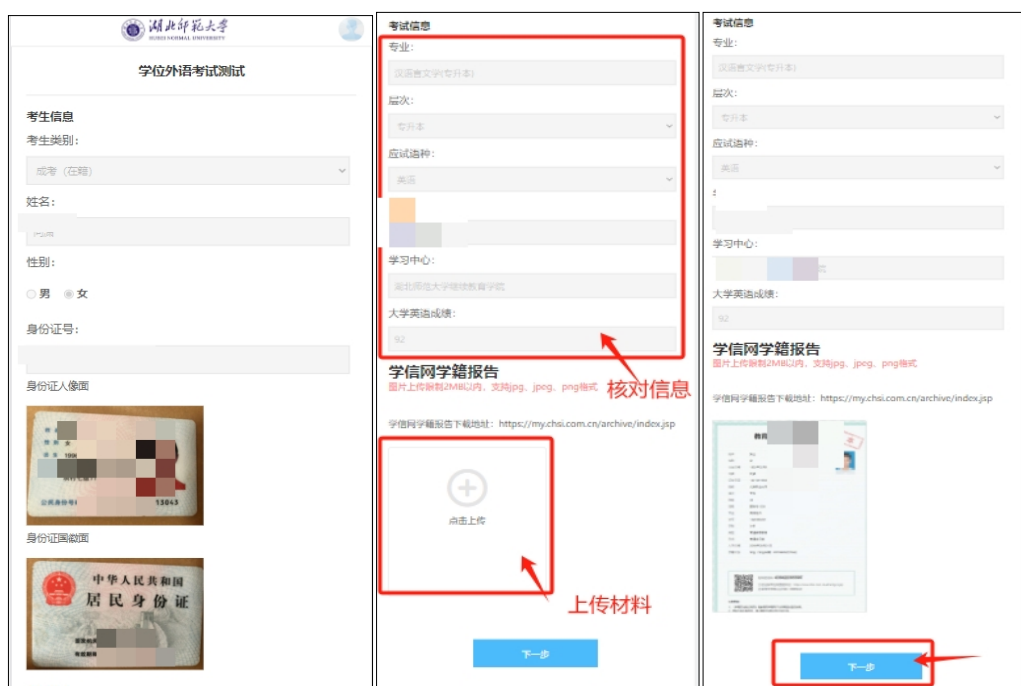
湖北师范大学
HUBEI NORMAL UNIVERSITY

学位外语考试测试

考生信息
考生类别：
成考（在籍）
姓名：
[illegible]
性别：
男 女
身份证号：
身份证人像面
13043
身份证国徽面
中华人民共和国
居民身份证

考试信息
专业：
汉语言文学(专升本)
层次：
专升本
应试语种：
英语
学习中心：
湖北师范大学继续教育学院
大学英语成绩：
92
核对信息
学信网学籍报告
图片上传限制2MB以内，支持jpg、jpeg、png格式
学信网学籍报告下载地址：https://my.chsi.com.cn/archive/index.jsp
点击上传
上传材料
下一步

考试信息
专业：
汉语言文学(专升本)
层次：
专升本
应试语种：
英语
学习中心：
大学英语成绩：
92
学信网学籍报告
图片上传限制2MB以内，支持jpg、jpeg、png格式
学信网学籍报告下载地址：https://my.chsi.com.cn/archive/index.jsp
下一步